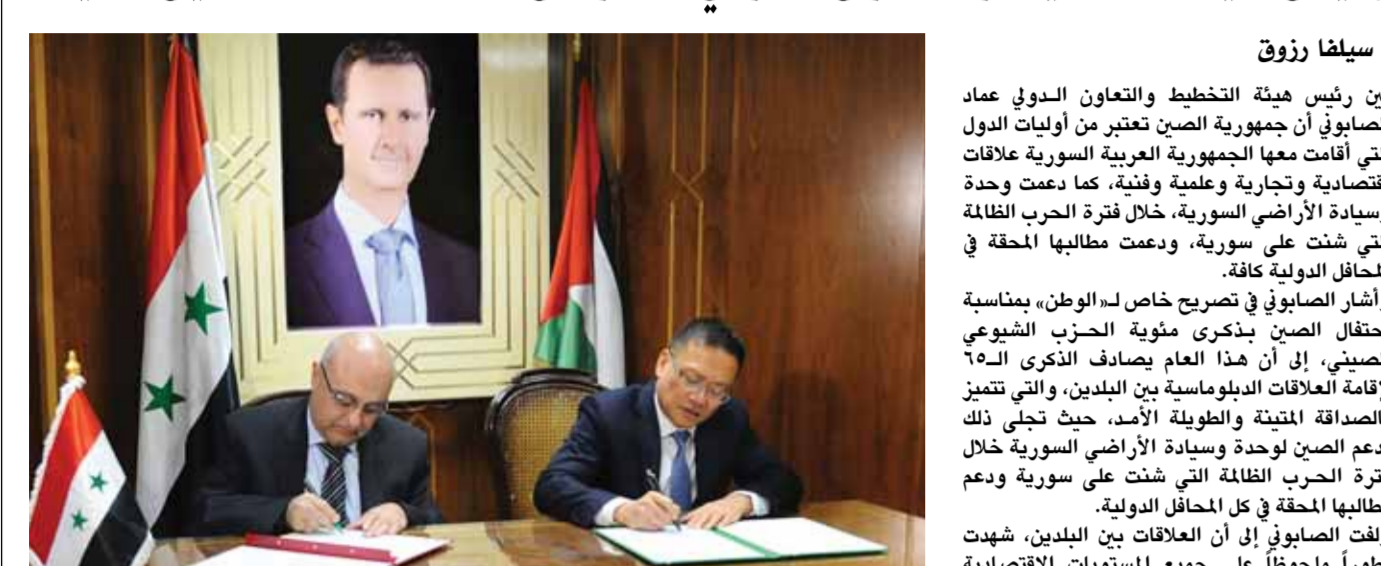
سيلفا رزوق

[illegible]ين رئيس هيئة التخطيط والتعاون الدولي عماد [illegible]صابوني أن جمهورية الصين تعتبر من أوليات الدول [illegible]تي أقامت معها الجمهورية العربية السورية علاقات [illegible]قتصادية وتجارية وعلمية وفنية، كما دعمت وحدة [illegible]سيادة الأراضي السورية، خلال فترة الحرب الظالمة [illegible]تي شنت على سورية، ودعمت مطالبها المحقة في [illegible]لمحافل الدولية كافة.

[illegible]أشار الصابوني في تصريح خاص لـ«الوطن» بمناسبة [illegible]حتفال الصين بذكرى مئوية الحزب الشيوعي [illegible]صيني، إلى أن هذا العام يصادف الذكرى الـ٦٥ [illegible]إقامة العلاقات الدبلوماسية بين البلدين، والتي تتميز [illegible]الصداقة المتينة والطويلة الأمد، حيث تجلى ذلك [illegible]دعم الصين لوحدة وسيادة الأراضي السورية خلال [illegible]ترة الحرب الظالمة التي شنت على سورية ودعم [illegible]طالبها المحقة في كل المحافل الدولية.

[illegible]لفت الصابوني إلى أن العلاقات بين البلدين، شهدت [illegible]